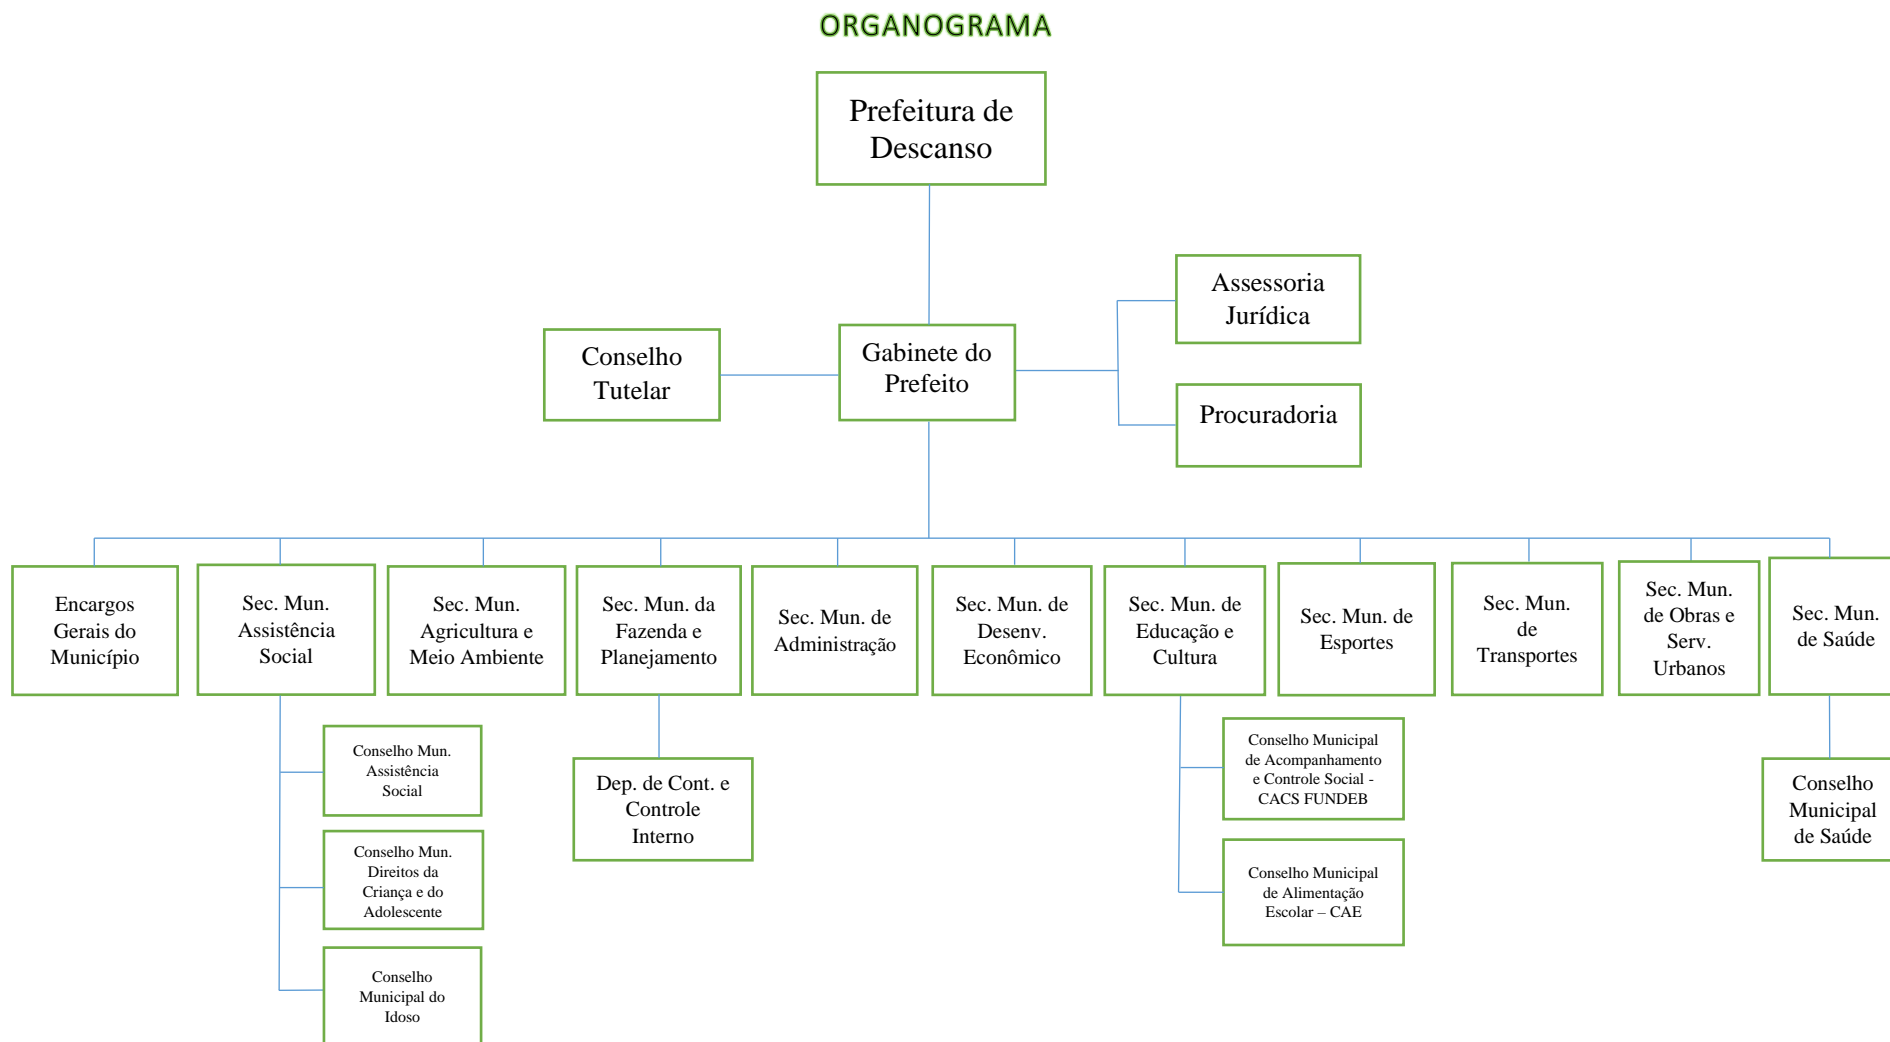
ORGANOGRAMA

Prefeitura de Descanso

Conselho Tutelar

Gabinete do Prefeito

Assessoria Jurídica

Procuradoria

Encargos Gerais do Município

Sec. Mun. Assistência Social

Sec. Mun. Agricultura e Meio Ambiente

Sec. Mun. da Fazenda e Planejamento

Sec. Mun. de Administração

Sec. Mun. de Desenv. Econômico

Sec. Mun. de Educação e Cultura

Sec. Mun. de Esportes

Sec. Mun. de Transportes

Sec. Mun. de Obras e Serv. Urbanos

Sec. Mun. de Saúde

Conselho Mun. Assistência Social

Conselho Mun. Direitos da Criança e do Adolescente

Conselho Municipal do Idoso

Dep. de Cont. e Controle Interno

Conselho Municipal de Acompanhamento e Controle Social - CACS FUNDEB

Conselho Municipal de Alimentação Escolar – CAE

Conselho Municipal de Saúde